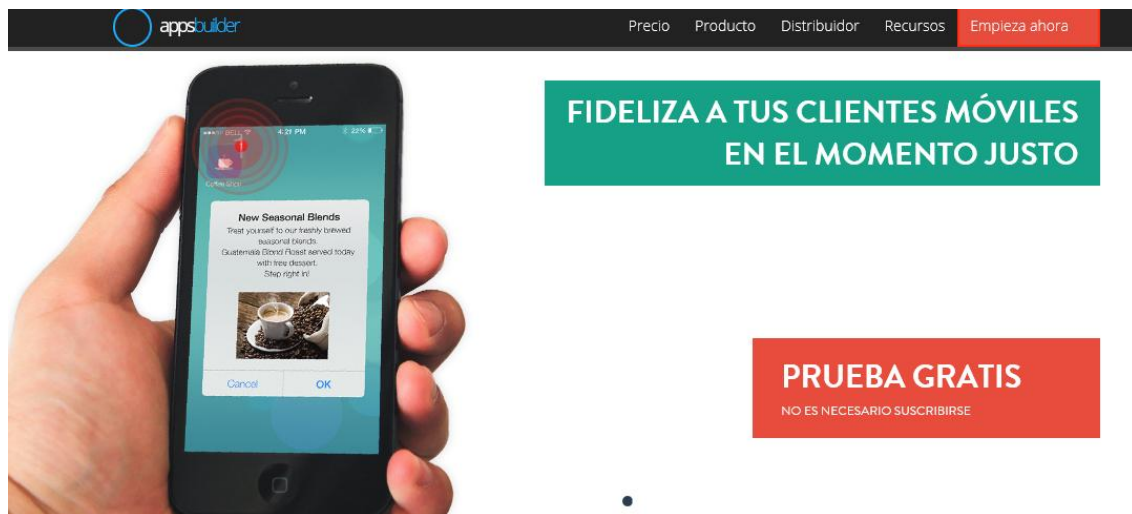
appsbuilder

Precio Producto Distribuidor Recursos Empieza ahora

●●●○○ BELL 4:21 PM 22%

Coffee Shop

New Seasonal Blends
Treat yourself to our freshly brewed seasonal blends.
Guatemala Blend Roast served today with free dessert.
Step right in!

Cancel OK

FIDELIZA A TUS CLIENTES MÓVILES EN EL MOMENTO JUSTO

PRUEBA GRATIS
NO ES NECESARIO SUSCRIBIRSE